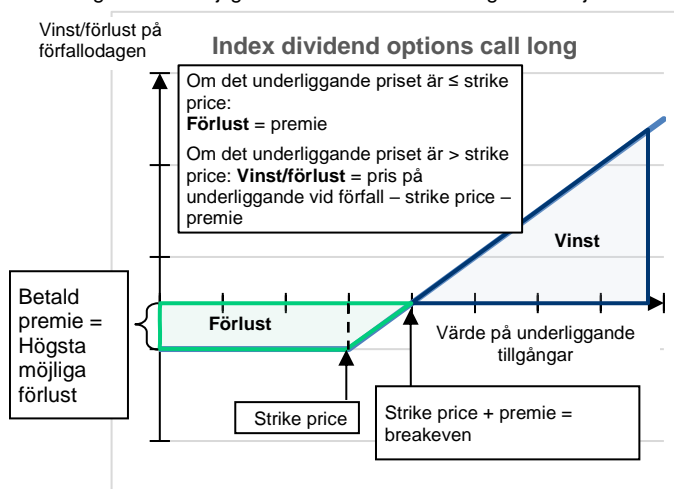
Vinst/förlust på förfallodagen

Index dividend options call long

Om det underliggande priset är ≤ strike price:
**Förlust** = premie

Om det underliggande priset är > strike price: **Vinst/förlust** = pris på underliggande vid förfall – strike price – premie

Vinst

Betald premie = Högsta möjliga förlust

Förlust

Värde på underliggande tillgångar

Strike price

Strike price + premie = breakeven